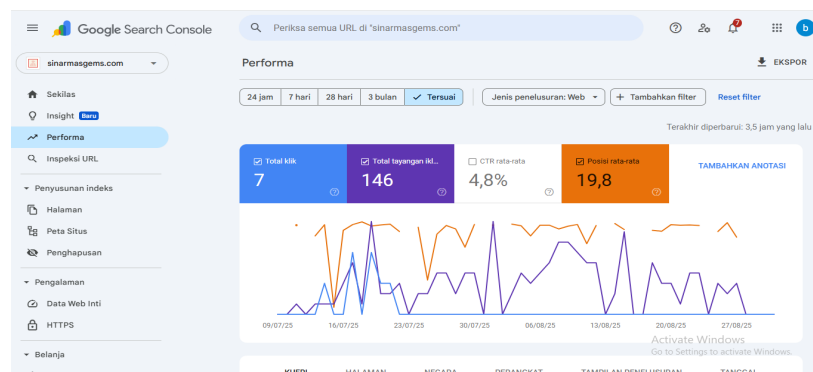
Google Search Console

Periksa semua URL di "sinarmasgems.com"

7

b

sinarmasgems.com

Performa

EKSPOR

Sekilas

Insight Baru

Performa

Inspeksi URL

Penyusunan indeks

Halaman

Peta Situs

Penghapusan

Pengalaman

Data Web Inti

HTTPS

Belanja

24 jam | 7 hari | 28 hari | 3 bulan | Tersuai

Jenis penelusuran: Web

+ Tambahkan filter

Reset filter

Terakhir diperbarui: 3,5 jam yang lalu

| Total klik | Total tayangan ikl... | CTR rata-rata | Posisi rata-rata |
|---|---|---|---|
| 7 | 146 | 4,8% | 19,8 |

TAMBAHKAN ANOTASI

09/07/25 16/07/25 23/07/25 30/07/25 06/08/25 13/08/25 20/08/25 27/08/25

Activate Windows
Go to Settings to activate Windows.

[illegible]